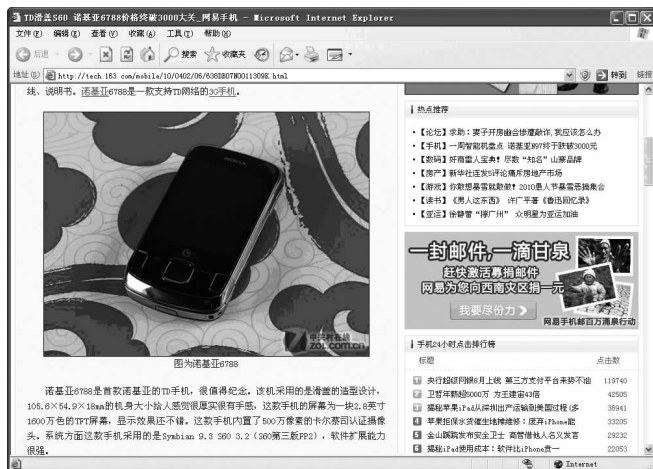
TD滑盖S60 诺基亚6788价格终破3000大关_网易手机 - Microsoft Internet Explorer

文件(F) 编辑(E) 查看(V) 收藏(A) 工具(T) 帮助(H)

后退 搜索 收藏夹

地址(D) http://tech.163.com/mobile/10/0402/06/63B2B0T0001130HK.html 转到 链接

线、说明书。诺基亚6788是一款支持TD网络的3G手机。

中关村在线 zol.com.cn

图为诺基亚6788

诺基亚6788是首款诺基亚的TD手机，很值得纪念。该机采用的是滑盖的造型设计，105.6×54.9×18mm的机身大小给人感觉很厚实很有手感。这款手机的屏幕为一块2.8英寸1600万色的TFT屏幕，显示效果还不错。这款手机内置了500万像素的卡尔蔡司认证摄像头。系统方面这款手机采用的是Symbian 9.3 S60 3.2（S60第三版FP2），软件扩展能力很强。

热点推荐

• 【论坛】求助：妻子开房幽会修理敲诈，我应该怎么办
• 【手机】一周智能机盘点 诺基亚N97终于跌破3000元
• 【数码】好雨冒人宝典！尽数"知名"山寨品牌
• 【房产】新华社连发5评论痛斥房地产市场
• 【游戏】你敢想象雷就敢做！2010星人节最雷各集合
• 【读书】《男人这东西》 评广平著《鲁迅回忆录》
• 【亚运】徐静蕾"撑广州" 众明星为亚运加油

一封邮件，一滴甘泉
赶快激活募捐邮件
网易为您向西南灾区捐一元
我要尽份力
网易手机邮百万滴泉行动

手机24小时点击排行榜

| 标题 | 点击数 |
|---|---|
| 央行超级网银8月上线 第三方支付平台未获不油 | 119740 |
| 卫哲年薪超5000万 为王建宙43倍 | 42505 |
| 揭秘苹果iPad从探测出产运输到美国过程（多 | 38941 |
| 苹果拒绝承认保密世纪神秘线：使用iPhone哪 | 33205 |
| 金山病毒库带来安全卫士 高管借机人名义发言 | 29232 |
| 揭秘iPad使用成本：软件比iPhone贵一 | 22053 |

Internet